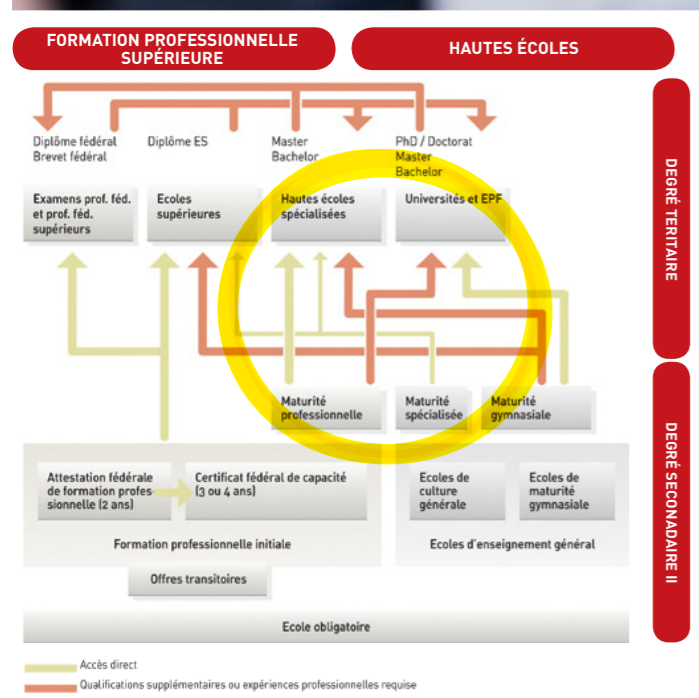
FORMATION PROFESSIONNELLE SUPÉRIEURE

HAUTES ÉCOLES

DEGRÉ TERTIAIRE

Diplôme fédéral
Brevet fédéral

Diplôme ES

Master
Bachelor

PhD / Doctorat
Master
Bachelor

Examens prof. féd. et prof. féd. supérieurs

Ecoles supérieures

Hautes écoles spécialisées

Universités et EPF

Maturité professionnelle

Maturité spécialisée

Maturité gymnasiale

DEGRÉ SECONDAIRE II

Attestation fédérale de formation professionnelle (2 ans)

Certificat fédéral de capacité (3 ou 4 ans)

Formation professionnelle initiale

Ecoles de culture générale

Ecoles de maturité gymnasiale

Ecoles d'enseignement général

Offres transitoires

Ecole obligatoire

Accès direct

Qualifications supplémentaires ou expériences professionnelles requise